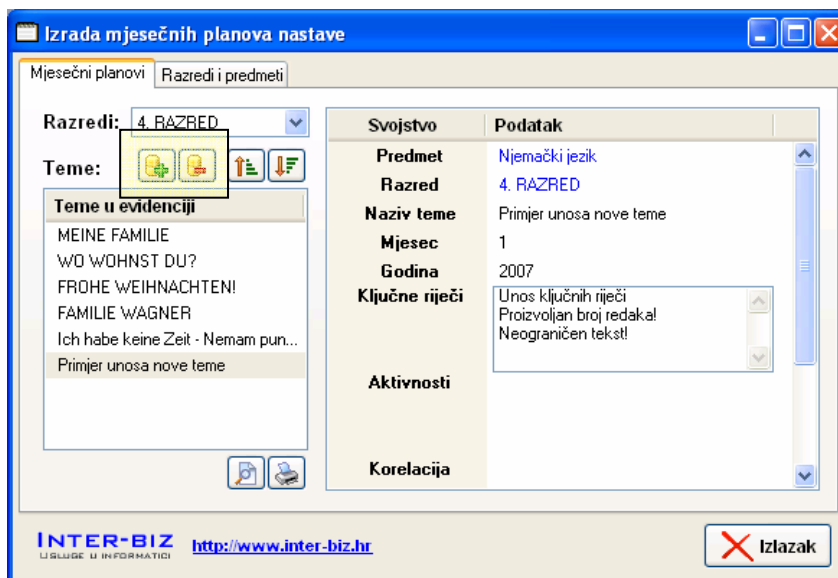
Izrada mjesečnih planova nastave

Mjesečni planovi | Razredi i predmeti

Razredi: 4. RAZRED

Teme:

Teme u evidenciji
MEINE FAMILIE
WO WOHNST DU?
FROHE WEIHNACHTEN!
FAMILIE WAGNER
Ich habe keine Zeit - Nemam pun...
Primjer unosa nove teme

| Svojstvo | Podatak |
|---|---|
| Predmet | Njemački jezik |
| Razred | 4. RAZRED |
| Naziv teme | Primjer unosa nove teme |
| Mjesec | 1 |
| Godina | 2007 |
| Ključne riječi | Unos ključnih riječi Proizvoljan broj redaka! Neograničen tekst! |
| Aktivnosti | |
| Korelacija | |

INTER-BIZ
USLUGE U INFORMATICI

http://www.inter-biz.hr

Izlazak